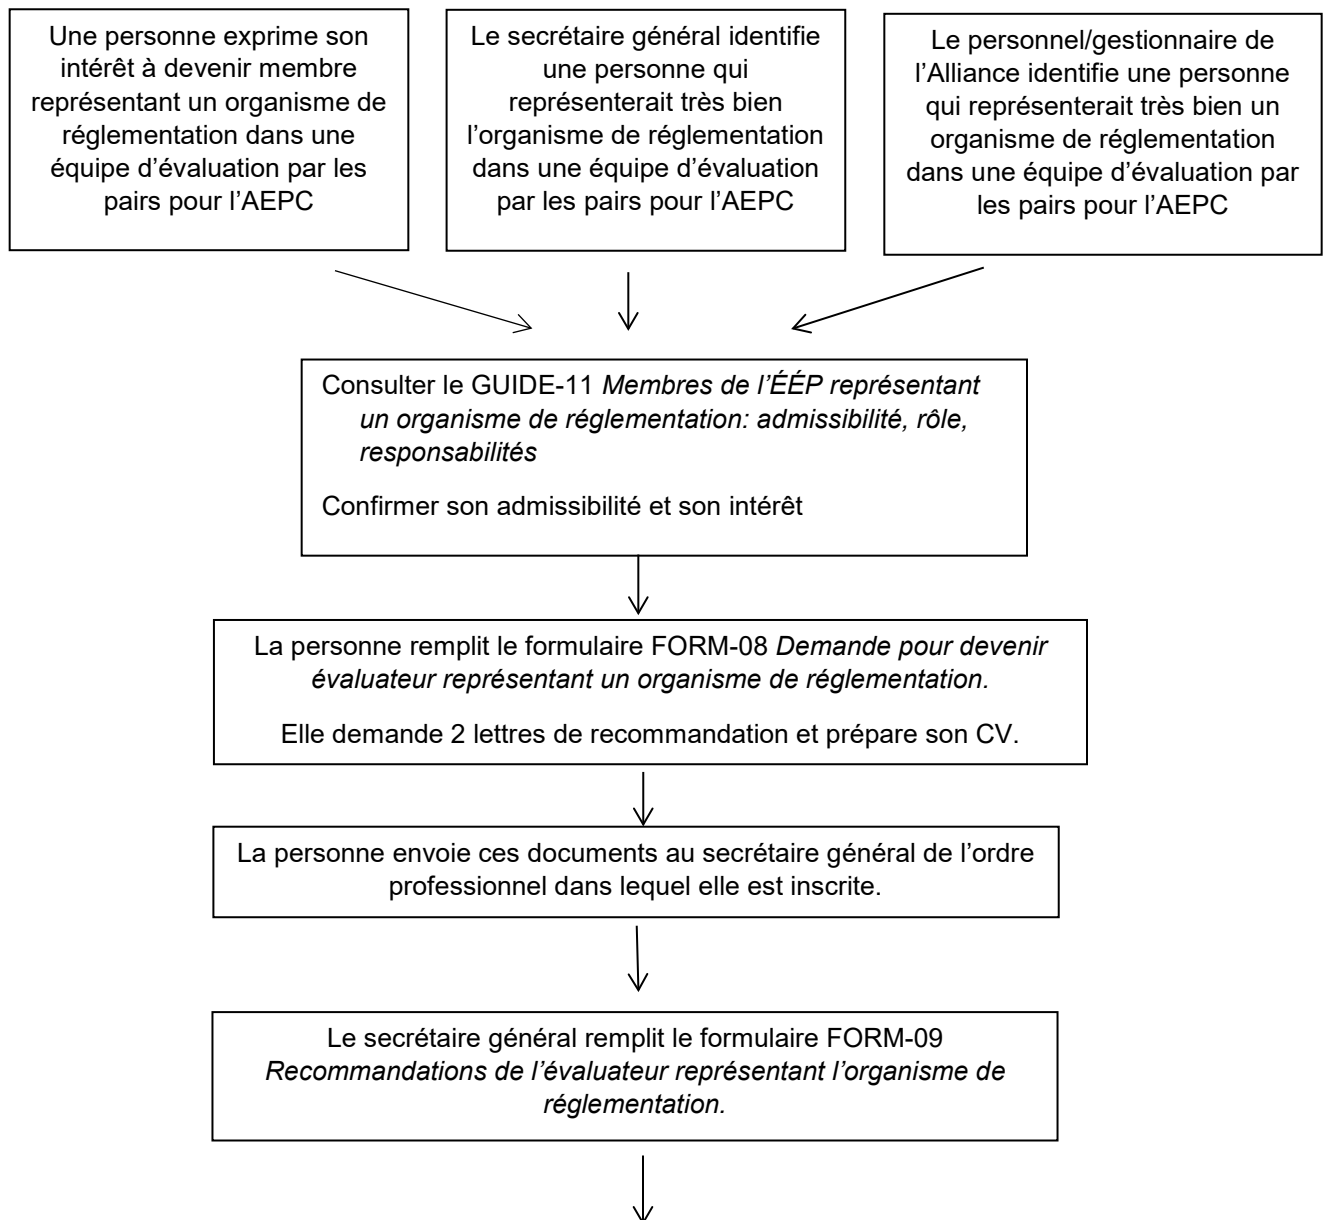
Une personne exprime son intérêt à devenir membre représentant un organisme de réglementation dans une équipe d’évaluation par les pairs pour l’AEPC

Le secrétaire général identifie une personne qui représenterait très bien l’organisme de réglementation dans une équipe d’évaluation par les pairs pour l’AEPC

Le personnel/gestionnaire de l’Alliance identifie une personne qui représenterait très bien un organisme de réglementation dans une équipe d’évaluation par les pairs pour l’AEPC

Consulter le GUIDE-11 *Membres de l’ÉÉP représentant un organisme de réglementation: admissibilité, rôle, responsabilités*

Confirmer son admissibilité et son intérêt

La personne remplit le formulaire FORM-08 *Demande pour devenir évaluateur représentant un organisme de réglementation.*

Elle demande 2 lettres de recommandation et prépare son CV.

La personne envoie ces documents au secrétaire général de l’ordre professionnel dans lequel elle est inscrite.

Le secrétaire général remplit le formulaire FORM-09 *Recommandations de l’évaluateur représentant l’organisme de réglementation.*